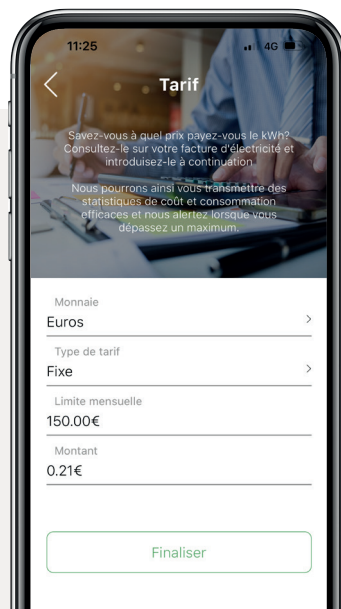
11:25
4G

Tarif

Savez-vous à quel prix payez-vous le kWh? Consultez-le sur votre facture d'électricité et introduisez-le à continuation.

Nous pourrons ainsi vous transmettre des statistiques de coût et consommation efficaces et nous alertez lorsque vous dépassez un maximum.

Monnaie
Euros

Type de tarif
Fixe

Limite mensuelle
150.00€

Montant
0.21€

Finaliser